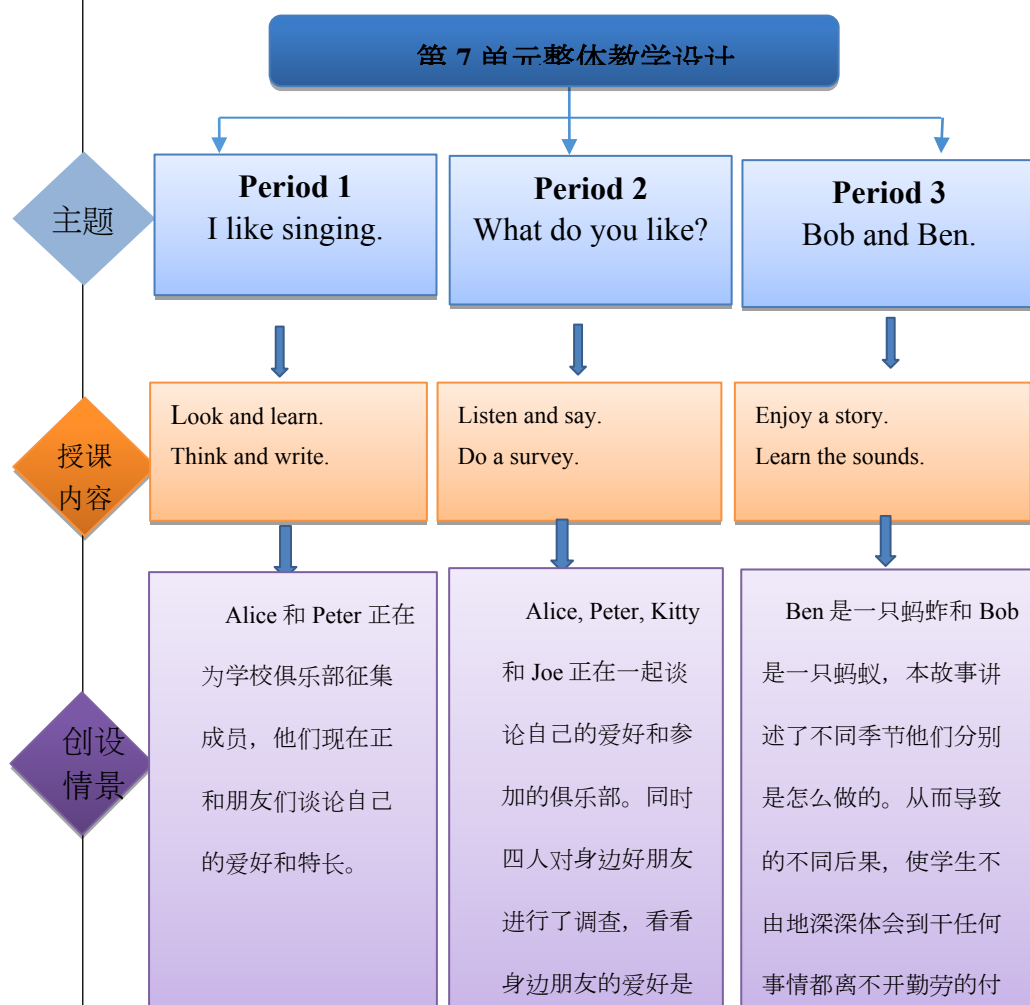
第 7 单元整体教学设计

主题

Period 1
I like singing.

Period 2
What do you like?

Period 3
Bob and Ben.

授课内容

Look and learn.
Think and write.

Listen and say.
Do a survey.

Enjoy a story.
Learn the sounds.

创设情景

Alice 和 Peter 正在为学校俱乐部征集成员，他们现在正和朋友们谈论自己的爱好和特长。

Alice, Peter, Kitty 和 Joe 正在一起谈论自己的爱好和参加的俱乐部。同时四人对身边好朋友进行了调查，看看身边朋友的爱好是

Ben 是一只蚂蚱和 Bob 是一只蚂蚁，本故事讲述了不同季节他们分别是怎么做的。从而导致的不同后果，使学生不由地深深体会到干任何事情都离不开勤劳的付